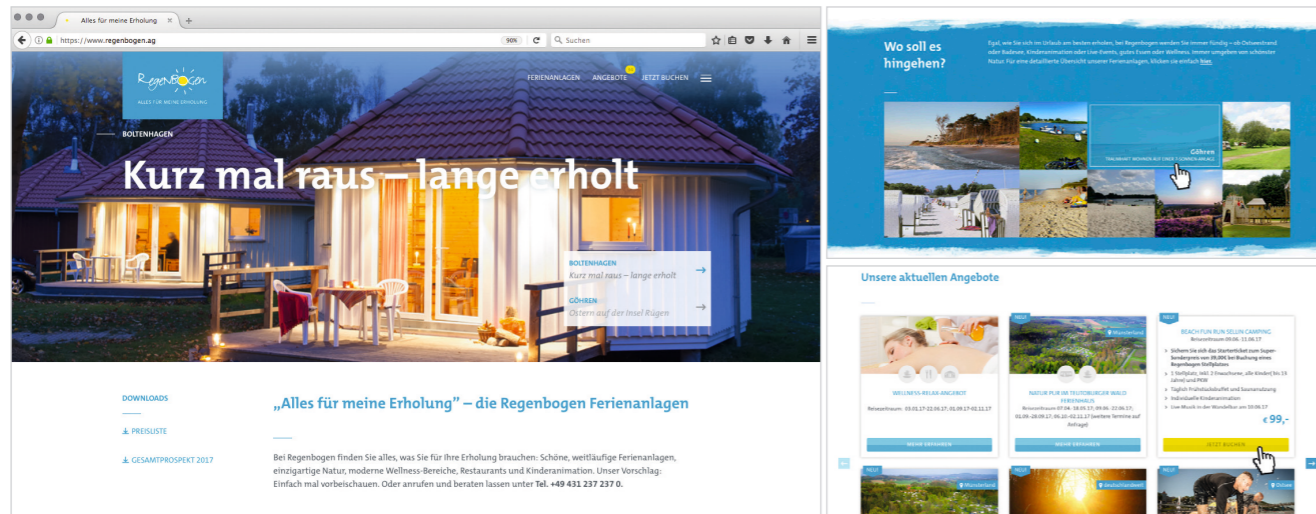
Alles für meine Erholung ×

https://www.regenbogen.ag 90% Suchen

Regenbogen
ALLES FÜR MEINE ERHOLUNG

FERIENANLAGEN ANGEBOTE JETZT BUCHEN

BOLTENHAGEN

Kurz mal raus – lange erholt

BOLTENHAGEN
Kurz mal raus – lange erholt

GÖHREN
Ostern auf der Insel Rügen

DOWNLOADS

PREISLISTE

GESAMTPROSPEKT 2017

„Alles für meine Erholung" – die Regenbogen Ferienanlagen

Bei Regenbogen finden Sie alles, was Sie für Ihre Erholung brauchen: Schöne, weitläufige Ferienanlagen, einzigartige Natur, moderne Wellness-Bereiche, Restaurants und Kinderanimation. Unser Vorschlag: Einfach mal vorbeischauen. Oder anrufen und beraten lassen unter Tel. +49 431 237 237 0.

Wo soll es hingehen?

Egal, wie Sie sich im Urlaub am besten erholen, bei Regenbogen werden Sie immer fündig – ob Ostseestrand oder Badesee, Kinderanimation oder Live-Events, gutes Essen oder Wellness, immer umgeben von schönster Natur. Für eine detaillierte Übersicht unserer Ferienanlagen, klicken sie einfach hier.

Göhren
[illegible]

Unsere aktuellen Angebote

WELLNESS-RELAX-ANGEBOT
Reisezeitraum: 03.01.17-22.06.17, 01.09.17-02.11.17
MEHR ERFAHREN

NEU
Münsterland
NATUR PUR IM TEUTOBURGER WALD FERIENHAUS
Reisezeitraum 07.04.-18.05.17, 09.06.-22.06.17, 01.09.-28.09.17, 06.10.-02.11.17 (weitere Termine auf Anfrage)
MEHR ERFAHREN

NEU
BEACH FUN RUN SELLIN CAMPING
Reisezeitraum 09.06.-11.06.17
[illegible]
€ 99,-
JETZT BUCHEN

NEU
Münsterland

NEU
Deutschlandweit

NEU
Ostsee